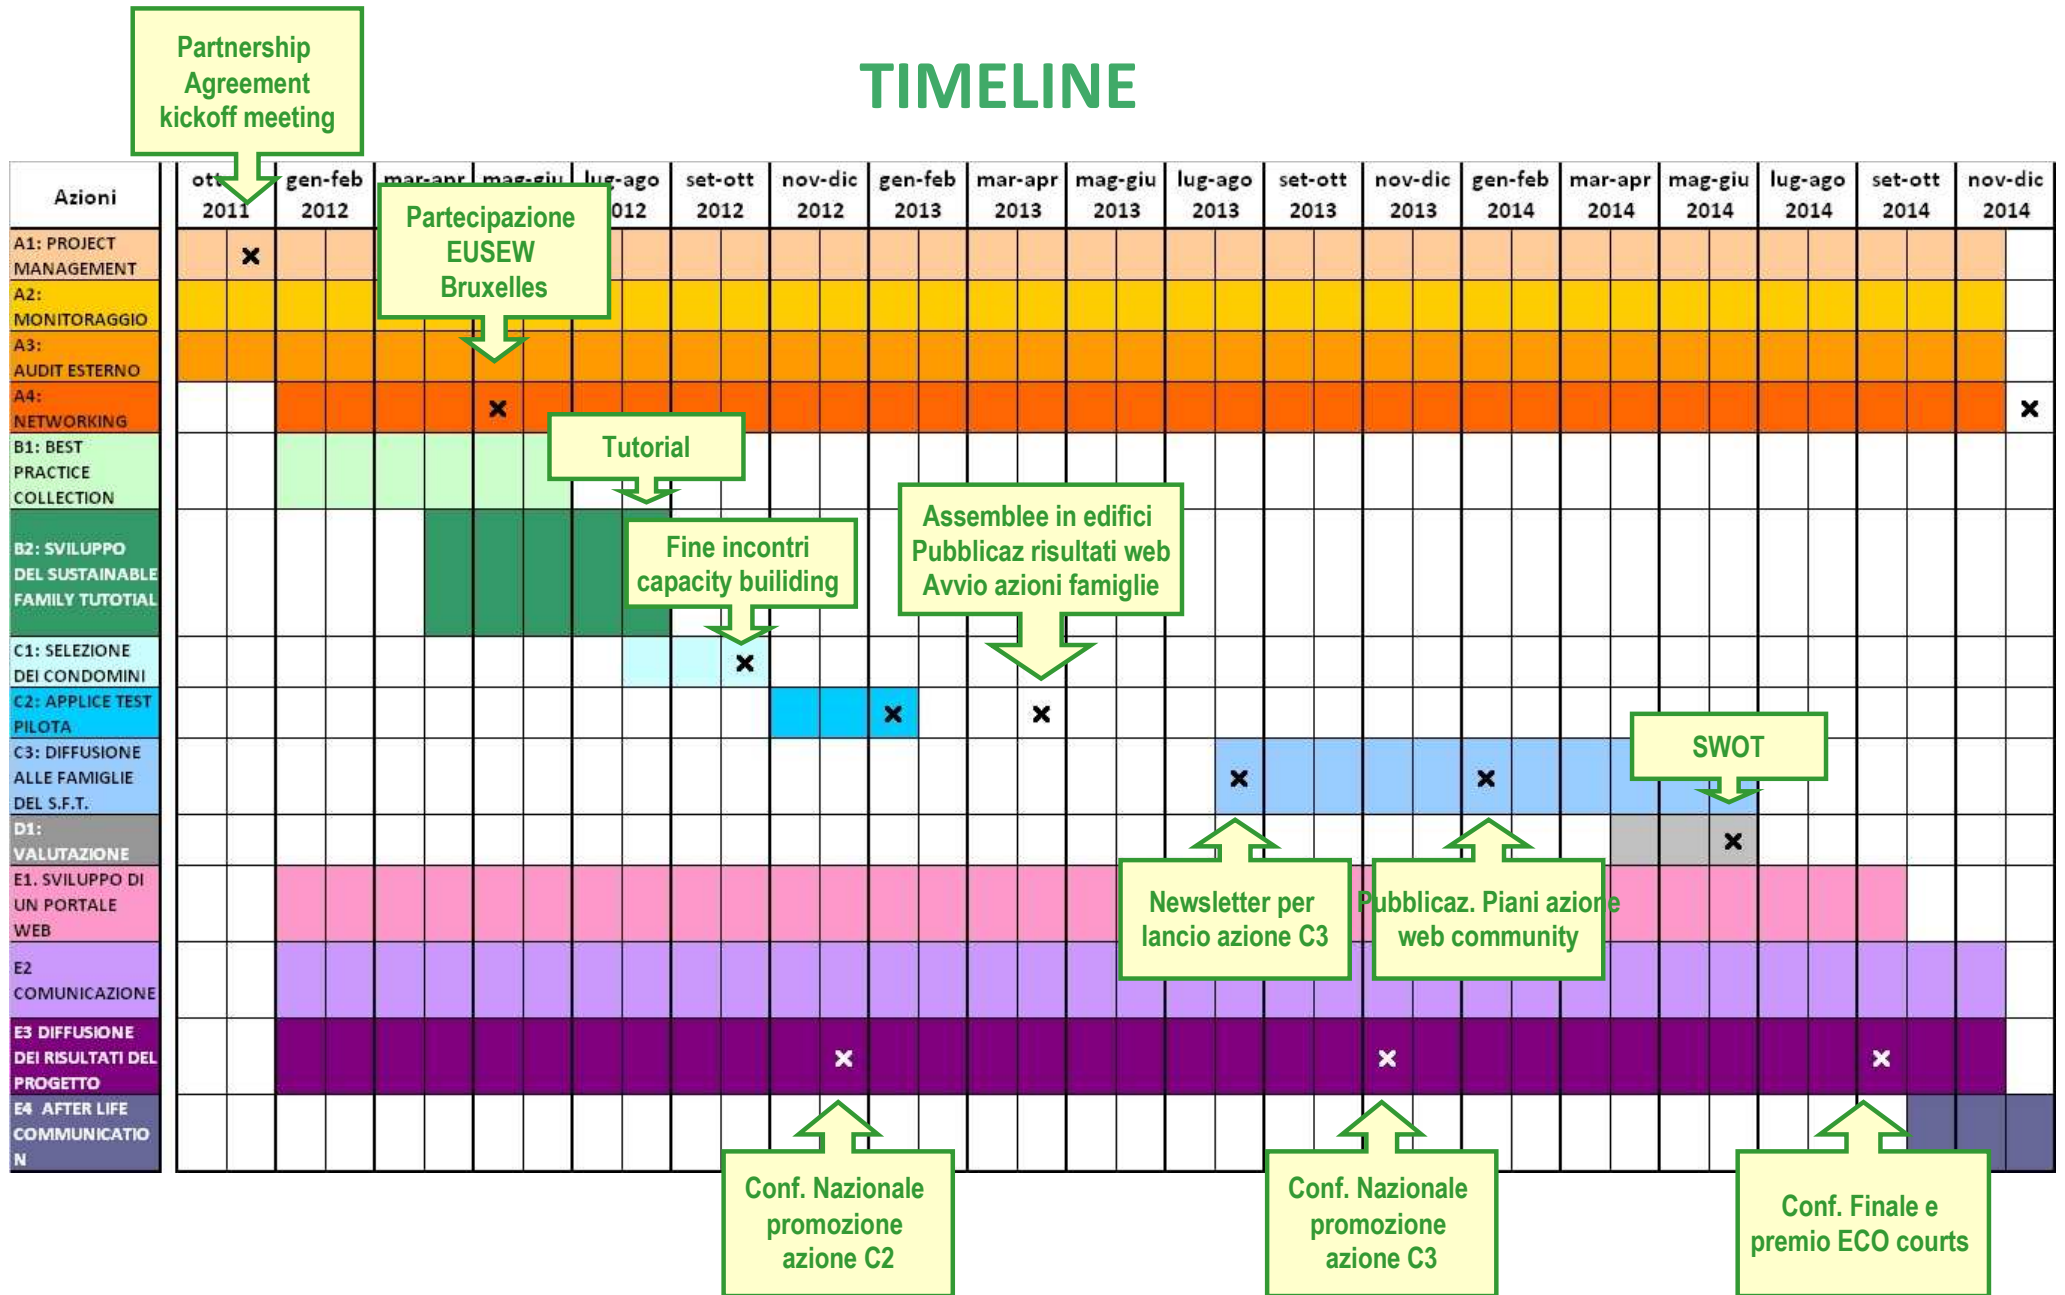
Partnership Agreement kickoff meeting

TIMELINE

| Azioni | ott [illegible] 2011 | gen-feb 2012 | mar-apr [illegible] | mag-giu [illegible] | lug-ago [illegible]012 | set-ott 2012 | nov-dic 2012 | gen-feb 2013 | mar-apr 2013 | mag-giu 2013 | lug-ago 2013 | set-ott 2013 | nov-dic 2013 | gen-feb 2014 | mar-apr 2014 | mag-giu 2014 | lug-ago 2014 | set-ott 2014 | nov-dic 2014 |
|---|---|---|---|---|---|---|---|---|---|---|---|---|---|---|---|---|---|---|---|
| A1: PROJECT MANAGEMENT | × | | | | | | | | | | | | | | | | | | |
| A2: MONITORAGGIO | | | | | | | | | | | | | | | | | | | |
| A3: AUDIT ESTERNO | | | | | | | | | | | | | | | | | | | |
| A4: NETWORKING | | | | × | | | | | | | | | | | | | | | × |
| B1: BEST PRACTICE COLLECTION | | | | | | | | | | | | | | | | | | | |
| B2: SVILUPPO DEL SUSTAINABLE FAMILY TUTOTIAL | | | | | | | | | | | | | | | | | | | |
| C1: SELEZIONE DEI CONDOMINI | | | | | | × | | | | | | | | | | | | | |
| C2: APPLICE TEST PILOTA | | | | | | | | × | × | | | | | | | | | | |
| C3: DIFFUSIONE ALLE FAMIGLIE DEL S.F.T. | | | | | | | | | | | × | | | × | | | | | |
| D1: VALUTAZIONE | | | | | | | | | | | | | | | | × | | | |
| E1. SVILUPPO DI UN PORTALE WEB | | | | | | | | | | | | | | | | | | | |
| E2 COMUNICAZIONE | | | | | | | | | | | | | | | | | | | |
| E3 DIFFUSIONE DEI RISULTATI DEL PROGETTO | | | | | | | × | | | | | | × | | | | | × | |
| E4 AFTER LIFE COMMUNICATIO N | | | | | | | | | | | | | | | | | | | |

Partecipazione EUSEW Bruxelles

Tutorial

Fine incontri capacity builiding

Assemblee in edifici Pubblicaz risultati web Avvio azioni famiglie

SWOT

Newsletter per lancio azione C3

Pubblicaz. Piani azione web community

Conf. Nazionale promozione azione C2

Conf. Nazionale promozione azione C3

Conf. Finale e premio ECO courts